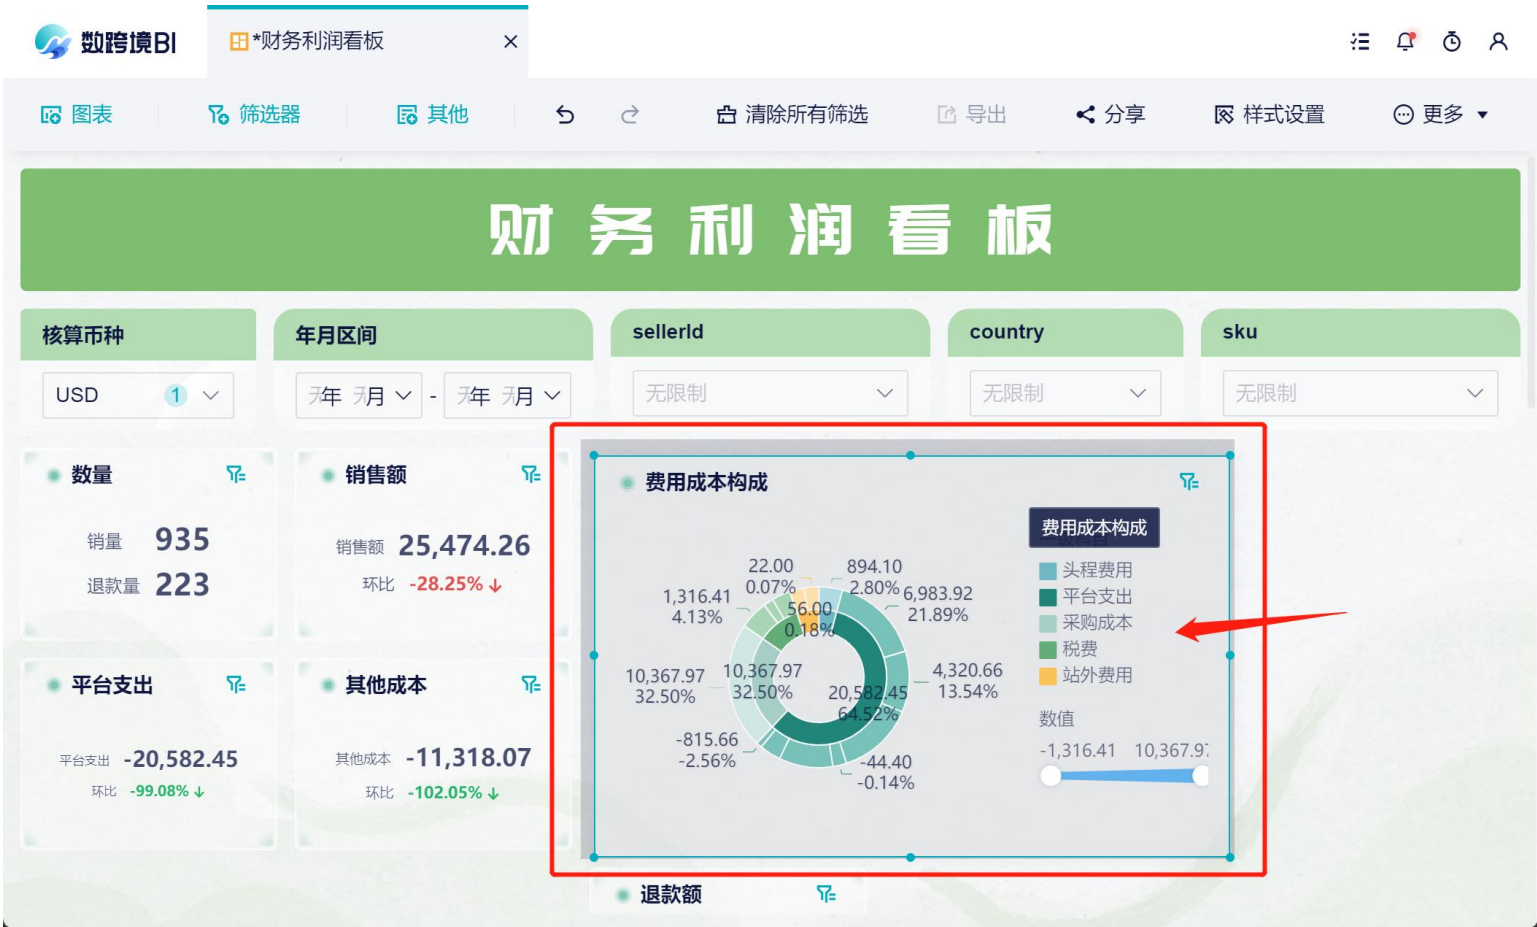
数跨境BI

*财务利润看板 ×

图表 筛选器 其他 清除所有筛选 导出 分享 样式设置 更多

财务利润看板

核算币种
USD 1

年月区间
?年 ?月 - ?年 ?月

sellerId
无限制

country
无限制

sku
无限制

数量
销量 935
退款量 223

销售额
销售额 25,474.26
环比 -28.25%

平台支出
平台支出 -20,582.45
环比 -99.08%

其他成本
其他成本 -11,318.07
环比 -102.05%

费用成本构成

22.00
0.07%
894.10
2.80%
6,983.92
21.89%
1,316.41
4.13%
56.00
0.18%
10,367.97
32.50%
10,367.97
32.50%
4,320.66
13.54%
20,582.45
64.52%
-815.66
-2.56%
-44.40
-0.14%

费用成本构成
头程费用
平台支出
采购成本
税费
站外费用

数值
-1,316.41 10,367.9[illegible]

退款额